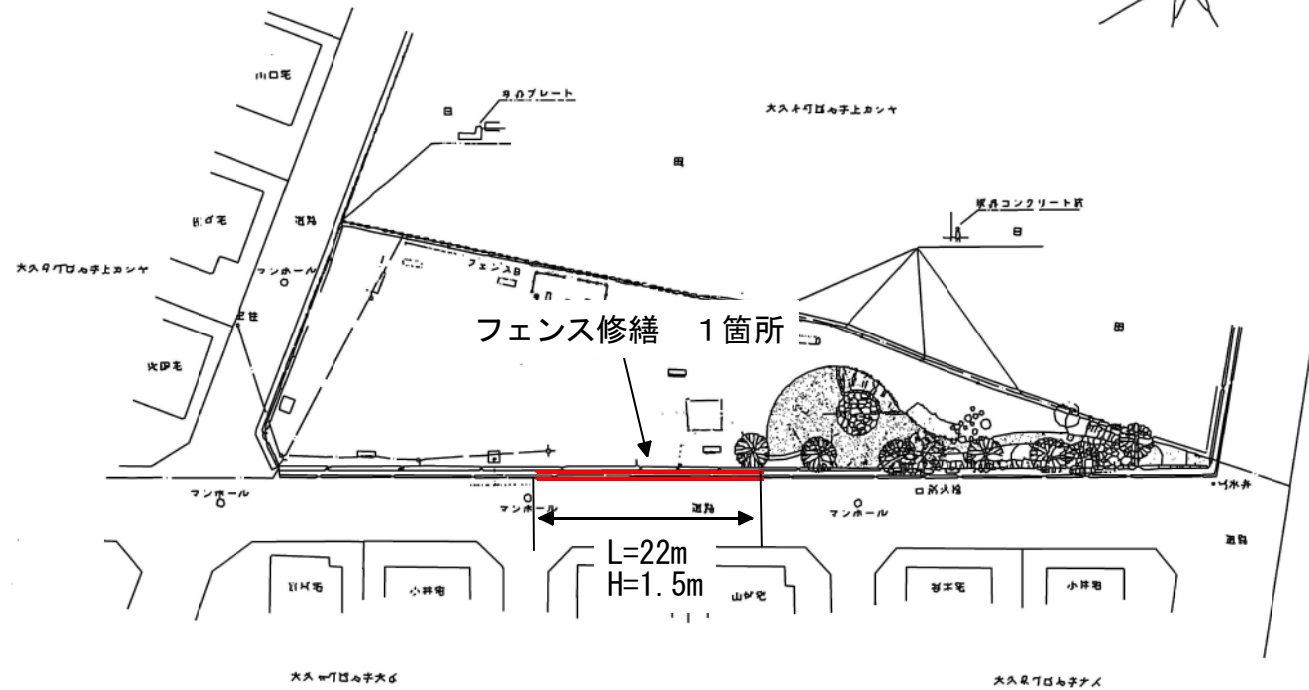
山口宅

タカプレート

大久キワ四ヶ子上カシヤ

田

道路

石塚宅

境界コンクリート杭

田

大久タワ四ヶ子上カシヤ

マンホール

フェンス日

電柱

フェンス修繕　１箇所

田

光田宅

マンホール

マンホール

道路

マンホール

口消火栓

水井

L=22m
H=1.5m

道路

川口宅

小井宅

山田宅

岩本宅

小林宅

大久ヤワ四ヶ子大６

大久タワ四ヶ子ナノ